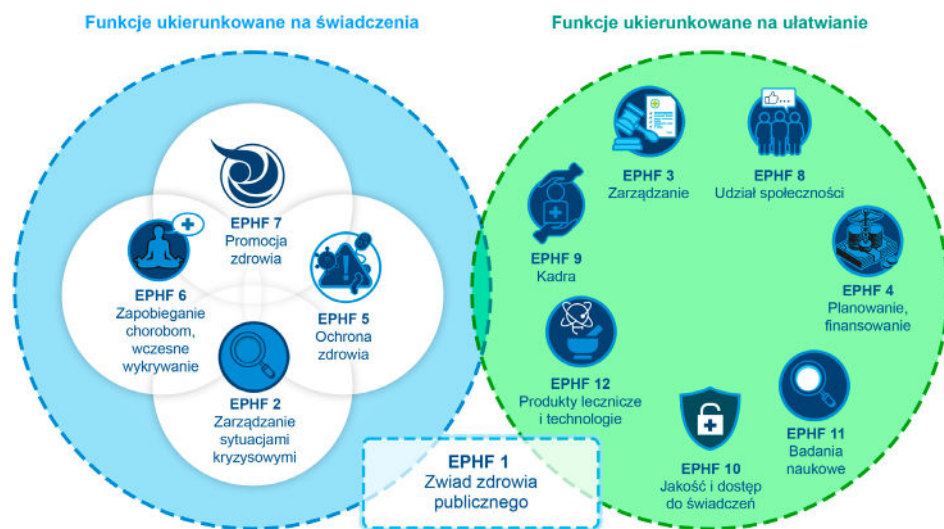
Funkcje ukierunkowane na świadczenia

Funkcje ukierunkowane na ułatwianie

EPHF 7
Promocja zdrowia

EPHF 6
Zapobieganie chorobom, wczesne wykrywanie

EPHF 5
Ochrona zdrowia

EPHF 2
Zarządzanie sytuacjami kryzysowymi

EPHF 3
Zarządzanie

EPHF 8
Udział społeczności

EPHF 9
Kadra

EPHF 4
Planowanie, finansowanie

EPHF 12
Produkty lecznicze i technologie

EPHF 11
Badania naukowe

EPHF 10
Jakość i dostęp do świadczeń

EPHF 1
Zwiad zdrowia publicznego